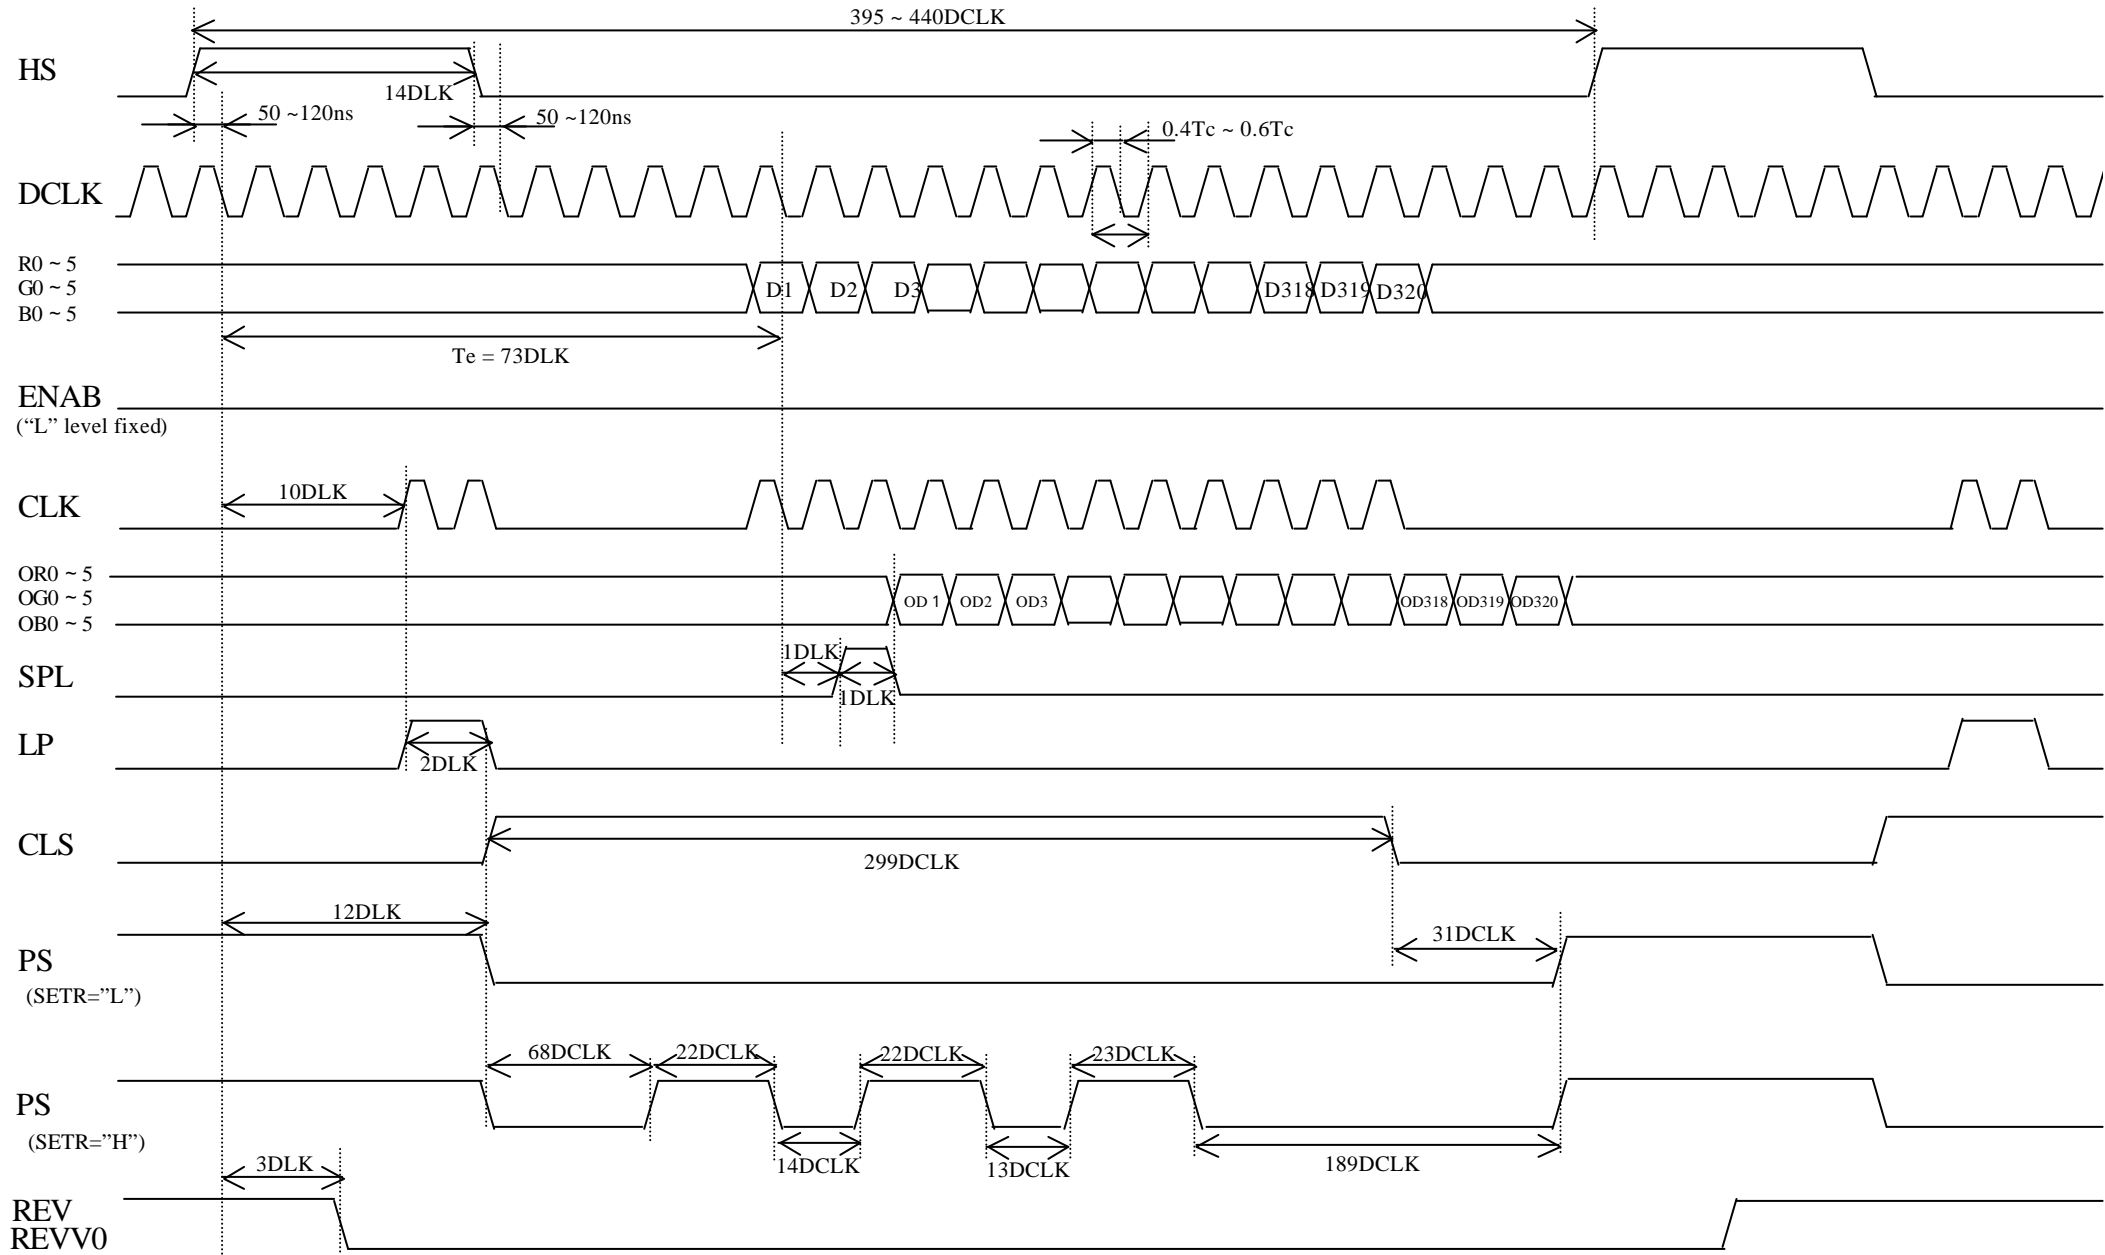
395 ~ 440DCLK

HS

14DLK

50 ~120ns

50 ~120ns

0.4Tc ~ 0.6Tc

DCLK

R0 ~ 5
G0 ~ 5
B0 ~ 5

D1 D2 D3 D318 D319 D320

Te = 73DLK

ENAB
("L" level fixed)

10DLK

CLK

OR0 ~ 5
OG0 ~ 5
OB0 ~ 5

OD 1 OD2 OD3 OD318 OD319 OD320

1DLK

SPL

1DLK

LP

2DLK

CLS

299DCLK

12DLK

31DCLK

PS
(SETR="L")

68DCLK 22DCLK 22DCLK 23DCLK

PS
(SETR="H")

14DCLK 13DCLK 189DCLK

3DLK

REV
REVV0